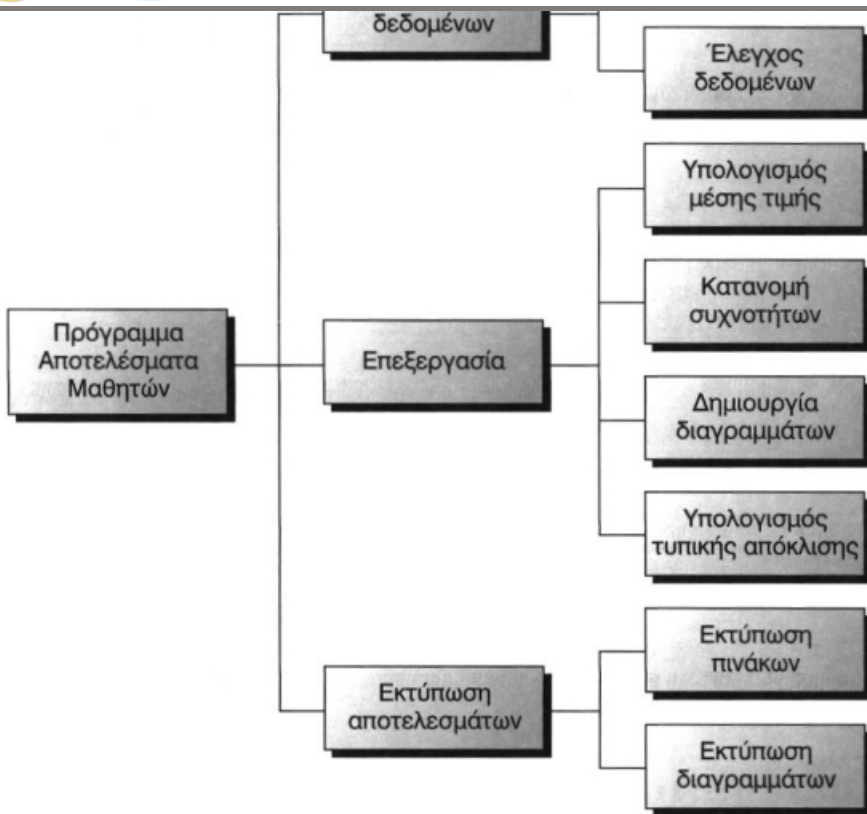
δεδομένων

Έλεγχος δεδομένων

Υπολογισμός μέσης τιμής

Κατανομή συχνοτήτων

Πρόγραμμα Αποτελέσματα Μαθητών

Επεξεργασία

Δημιουργία διαγραμμάτων

Υπολογισμός τυπικής απόκλισης

Εκτύπωση πινάκων

Εκτύπωση αποτελεσμάτων

Εκτύπωση διαγραμμάτων